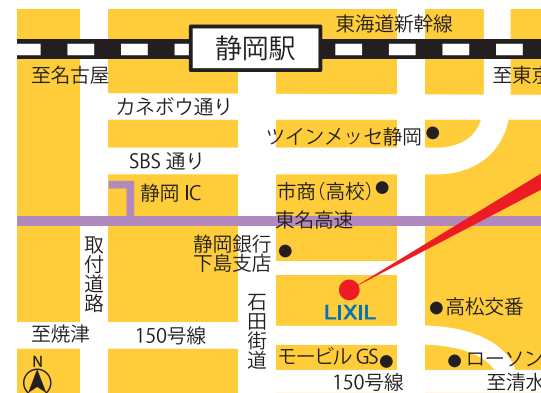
東海道新幹線

静岡駅

至名古屋

至東京

カネボウ通り

ツインメッセ静岡

SBS 通り

市商（高校）

静岡 IC

東名高速

取付道路

静岡銀行
下島支店

石田街道

LIXIL

高松交番

至焼津

150号線

モービル GS

ローソン

N

150号線

至清水